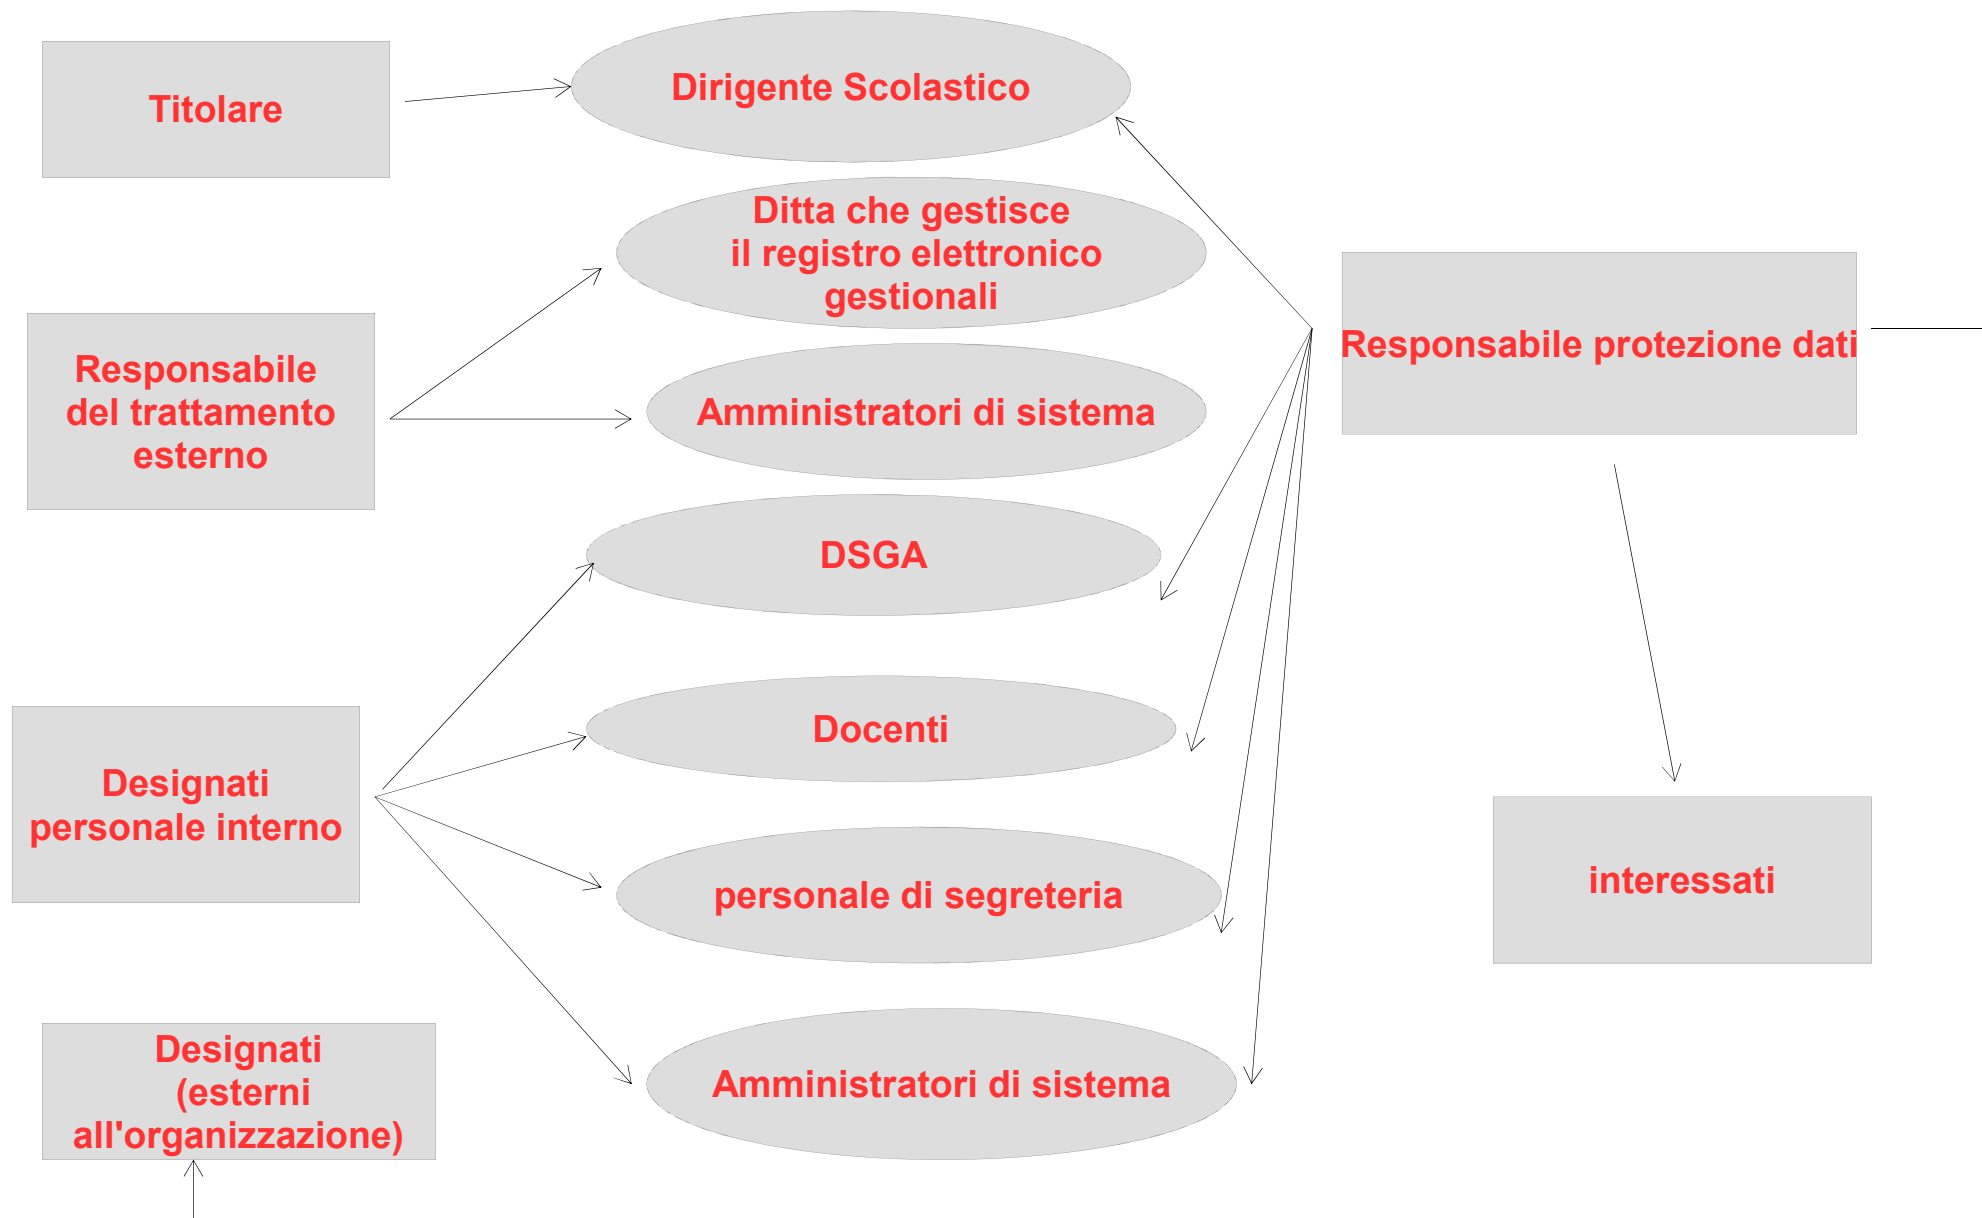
Titolare

Dirigente Scolastico

Ditta che gestisce il registro elettronico gestionali

Responsabile del trattamento esterno

Amministratori di sistema

Responsabile protezione dati

DSGA

Docenti

Designati personale interno

personale di segreteria

interessati

Designati (esterni all'organizzazione)

Amministratori di sistema